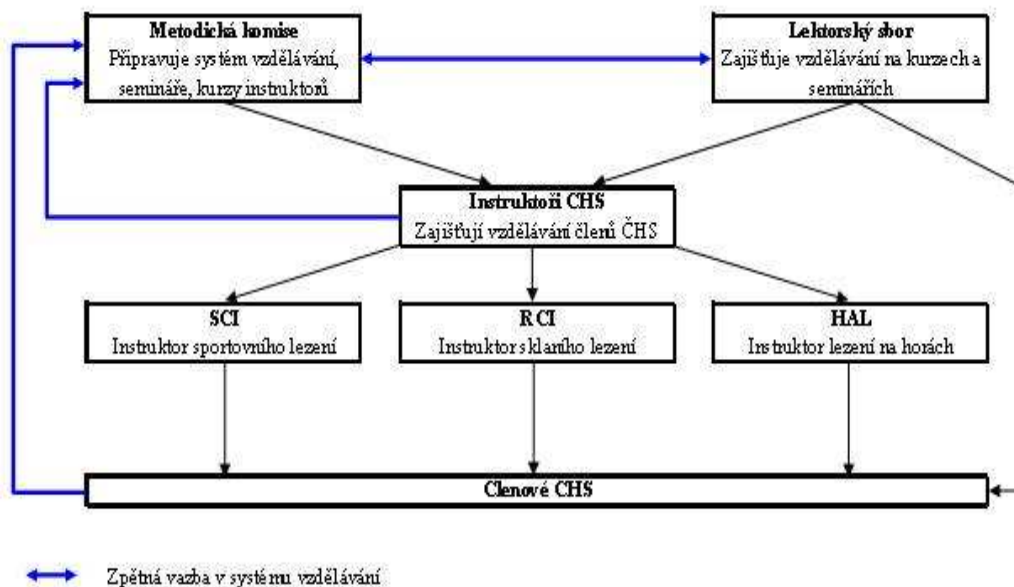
Metodická komise
Připravuje systém vzdělávání, semináře, kurzy instruktorů

Lektorský sbor
Zajišťuje vzdělávání na kurzech a seminářích

Instruktoři CHS
Zajišťují vzdělávání členů ČHS

SCI
Instruktor sportovního lezení

RCI
Instruktor skalního lezení

HAL
Instruktor lezení na horách

Clenové CHS

Zpětná vazba v systému vzdělávání